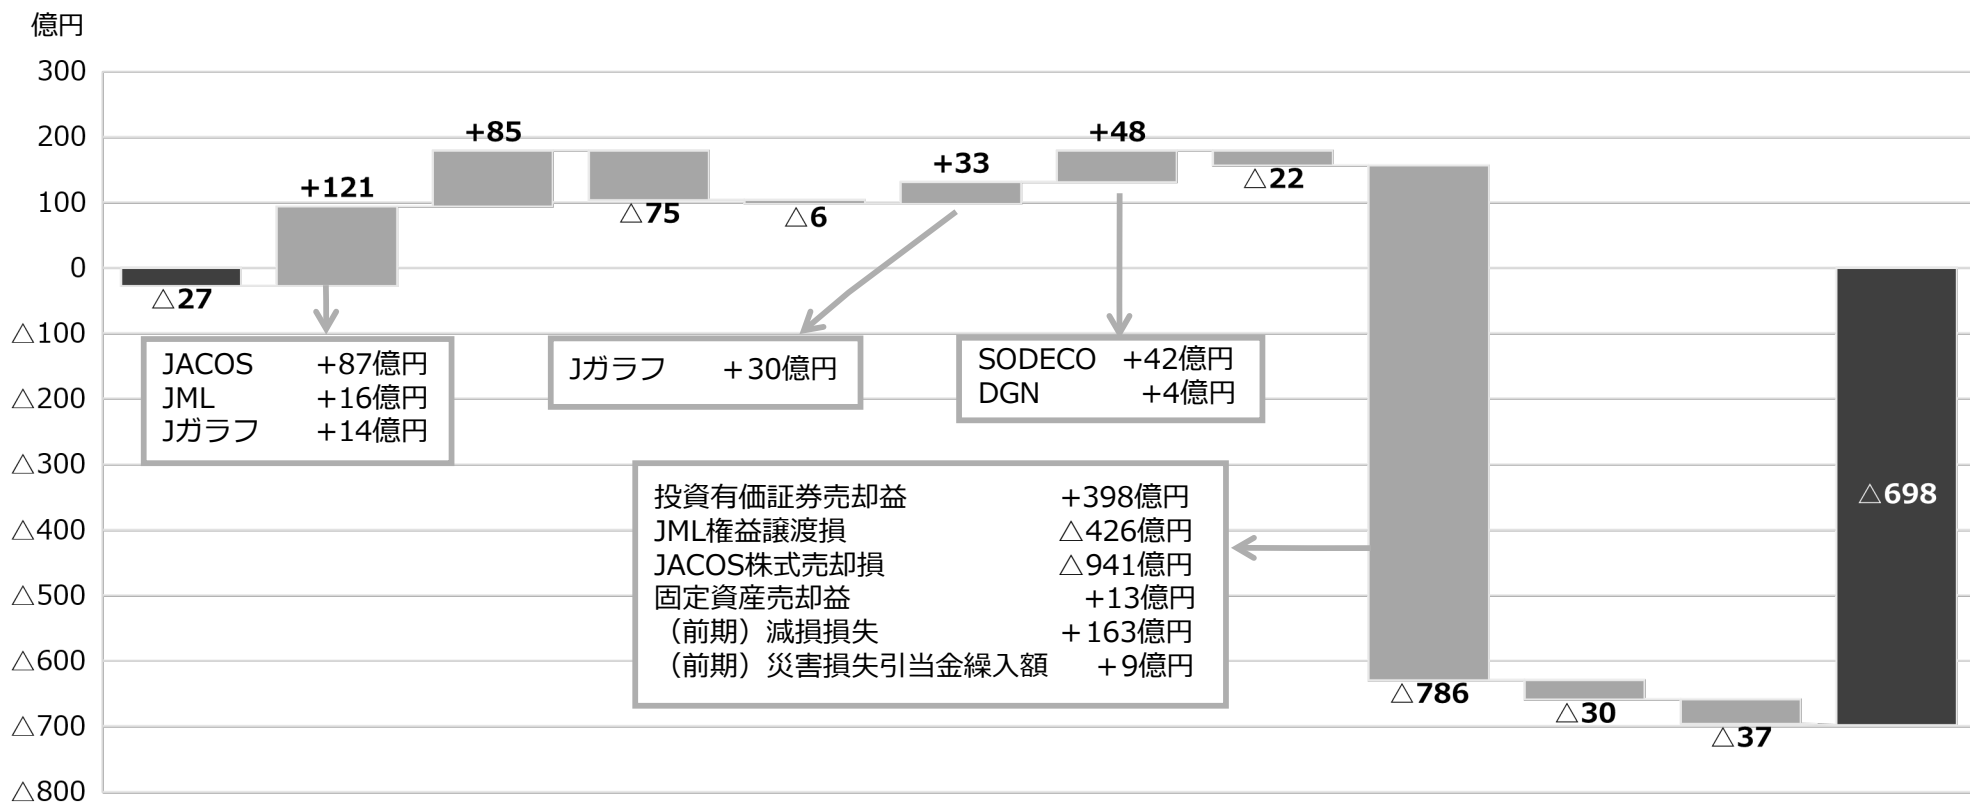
億円

300
200
100
0
△100
△200
△300
△400
△500
△600
△700
△800

△27
+121
+85
△75
△6
+33
+48
△22
△786
△30
△37
△698

JACOS +87億円
JML +16億円
Jガラフ +14億円

Jガラフ ＋30億円

SODECO +42億円
DGN +4億円

投資有価証券売却益 +398億円
JML権益譲渡損 △426億円
JACOS株式売却損 △941億円
固定資産売却益 +13億円
（前期）減損損失 ＋163億円
（前期）災害損失引当金繰入額 ＋9億円